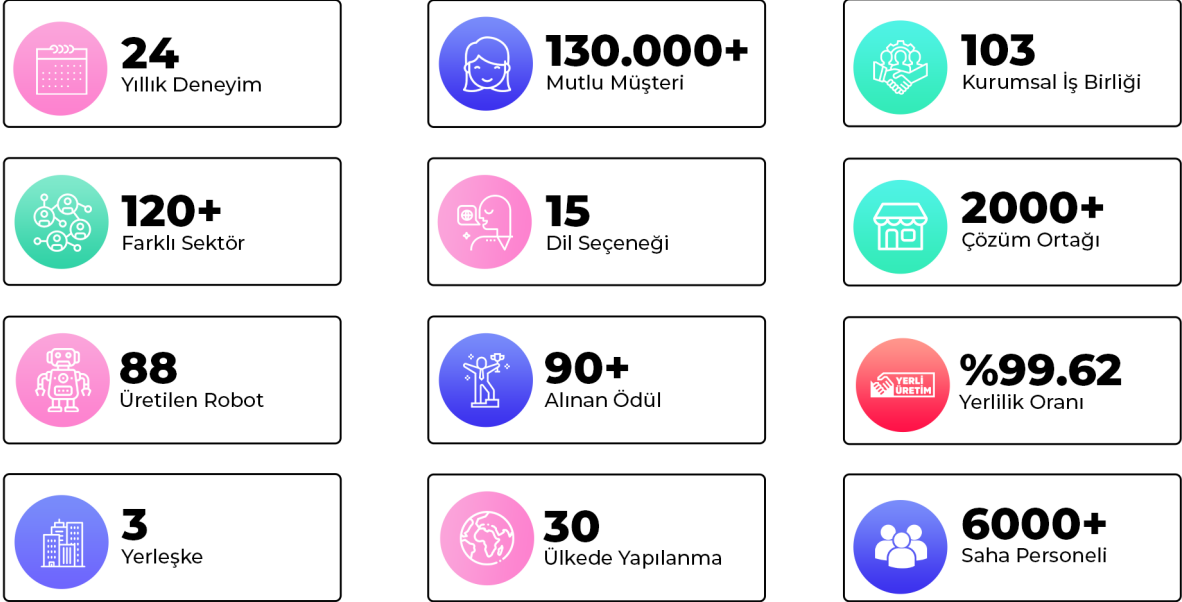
24
Yıllık Deneyim

130.000+
Mutlu Müşteri

103
Kurumsal İş Birliği

120+
Farklı Sektör

15
Dil Seçeneği

2000+
Çözüm Ortağı

88
Üretilen Robot

90+
Alınan Ödül

YERLİ ÜRETİM
%99.62
Yerlilik Oranı

3
Yerleşke

30
Ülkede Yapılanma

6000+
Saha Personeli